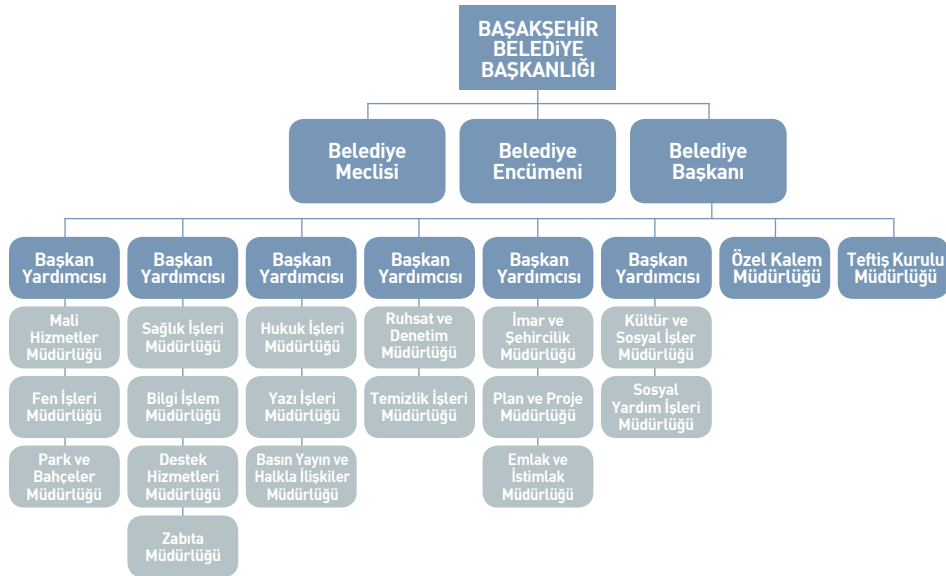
BAŞAKŞEHİR BELEDİYE BAŞKANLIĞI

Belediye Meclisi

Belediye Encümeni

Belediye Başkanı

Başkan Yardımcısı

Mali Hizmetler Müdürlüğü

Fen İşleri Müdürlüğü

Park ve Bahçeler Müdürlüğü

Başkan Yardımcısı

Sağlık İşleri Müdürlüğü

Bilgi İşlem Müdürlüğü

Destek Hizmetleri Müdürlüğü

Zabıta Müdürlüğü

Başkan Yardımcısı

Hukuk İşleri Müdürlüğü

Yazı İşleri Müdürlüğü

Basın Yayın ve Halkla İlişkiler Müdürlüğü

Başkan Yardımcısı

Ruhsat ve Denetim Müdürlüğü

Temizlik İşleri Müdürlüğü

Başkan Yardımcısı

İmar ve Şehircilik Müdürlüğü

Plan ve Proje Müdürlüğü

Emlak ve İstimlak Müdürlüğü

Başkan Yardımcısı

Kültür ve Sosyal İşler Müdürlüğü

Sosyal Yardım İşleri Müdürlüğü

Özel Kalem Müdürlüğü

Teftiş Kurulu Müdürlüğü